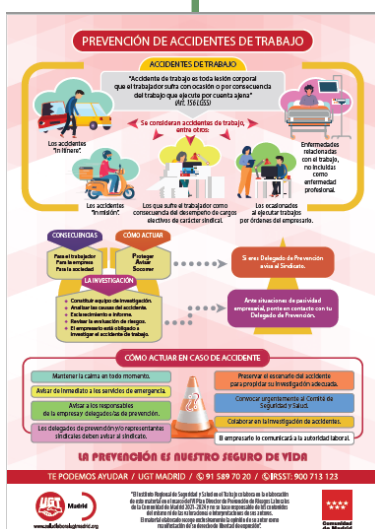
PREVENCIÓN DE ACCIDENTES DE TRABAJO

ACCIDENTES DE TRABAJO

"Accidente de trabajo es toda lesión corporal que el trabajador sufra con ocasión o por consecuencia del trabajo que ejecute por cuenta ajena"
(Art. 156 LGSS)

Se consideran accidentes de trabajo, entre otros:

Los accidentes "in itinere".

Enfermedades relacionadas con el trabajo, no incluidas como enfermedad profesional.

Los accidentes "in misión".

Los que sufra el trabajador como consecuencia del desempeño de cargos electivos de carácter sindical.

Los ocasionados al ejecutar trabajos por órdenes del empresario.

CONSECUENCIAS
Para el trabajador
Para la empresa
Para la sociedad

CÓMO ACTUAR
Proteger
Avisar
Socorrer

Si eres Delegado de Prevención avisa al Sindicato.

LA INVESTIGACIÓN
Constituir equipo de investigación.
Analizar las causas del accidente.
Esclarecimiento e informe.
Revisar la evaluación de riesgos.
El empresario está obligado a investigar el accidente de trabajo.

Ante situaciones de pasividad empresarial, ponte en contacto con tu Delegado de Prevención.

CÓMO ACTUAR EN CASO DE ACCIDENTE

Mantener la calma en todo momento.
Avisar de inmediato a los servicios de emergencia.
Avisar a los responsables de la empresa y delegados/as de prevención.
Los delegados de prevención y/o representantes sindicales deben avisar al sindicato.

Preservar el escenario del accidente para propiciar su investigación adecuada.
Convocar urgentemente al Comité de Seguridad y Salud.
Colaborar en la investigación de accidentes.
El empresario lo comunicará a la autoridad laboral.

LA PREVENCIÓN ES NUESTRO SEGURO DE VIDA

TE PODEMOS AYUDAR / UGT MADRID / 91 589 70 20 / IRSST: 900 713 123

UGT Madrid
www.saludlaboralugtmadrid.org

"El Instituto Regional de Seguridad y Salud en el Trabajo colabora en la elaboración de este material en el marco del V Plan Director de Prevención de Riesgos Laborales de la Comunidad de Madrid 2021-2024 y no se hace responsable de los contenidos del mismo ni de las valoraciones e interpretaciones de sus autores. El material elaborado no expresa necesariamente la opinión de su autor como manifestación de la dirección de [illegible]"

Comunidad de Madrid